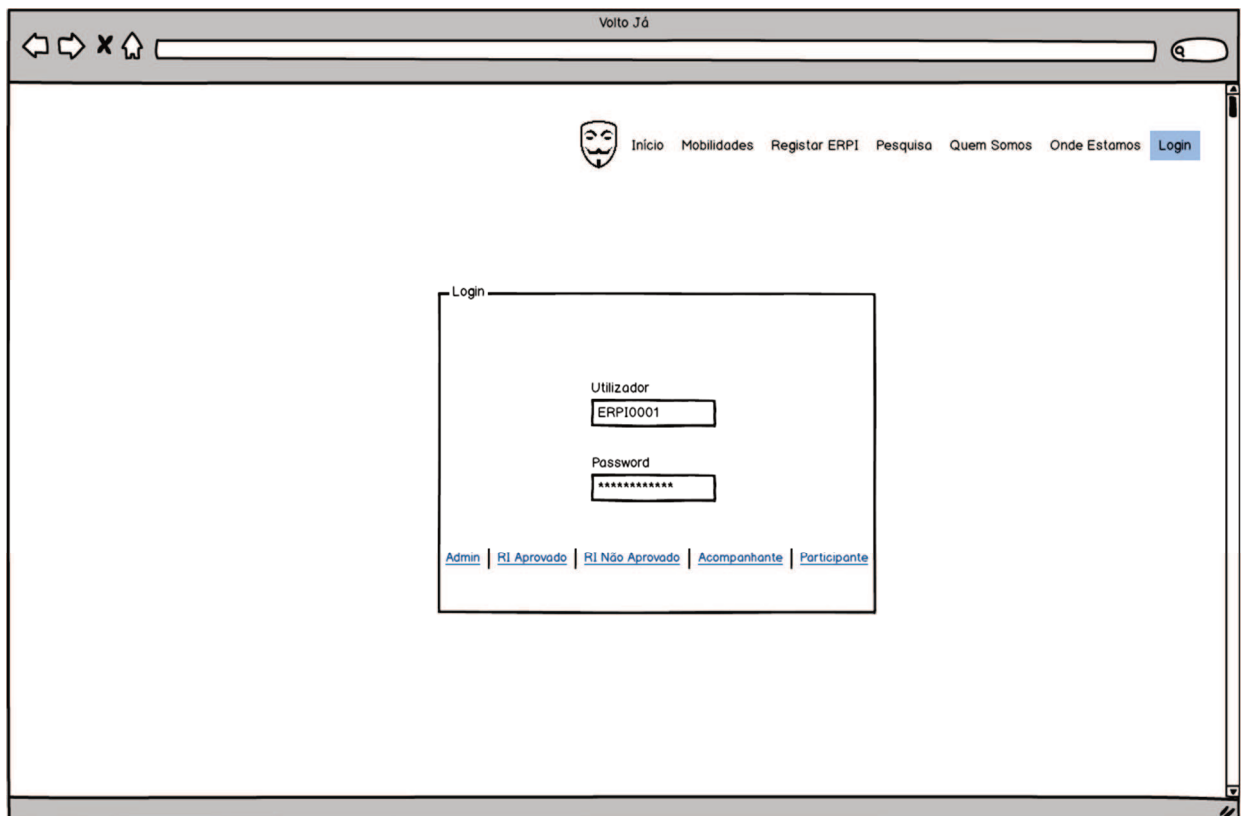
Volto Já

Início Mobilidades Registar ERPI Pesquisa Quem Somos Onde Estamos Login

Login

Utilizador

ERPI0001

Password

************

Admin | RI Aprovado | RI Não Aprovado | Acompanhante | Participante